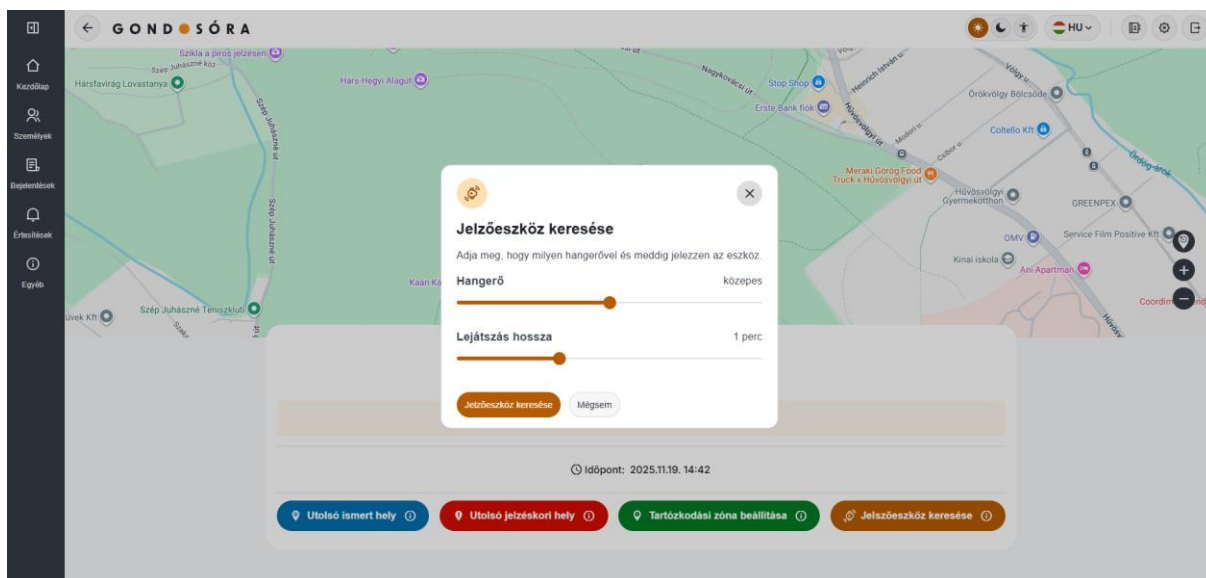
Kezdőlap
Személyek
Bejelentések
Értesítések
Egyéb

GOND●ÓRA

HU

Szikla a piros jelzésen
Szép Juhászné köz
Hársfavirág Lovastanya
Hárs Hegyi Alagút
Nagykovácsi út
Stop Shop
Heinrich István u.
Völgy u.
Örökvölgy Bölcsőde
Erste Bank fiók
Hűvösvölgyi út
Coltello Kft
Meraki Görög Food Truck x Hűvösvölgyi út
Hűvösvölgyi Gyermekotthon
GREENPEX
OMV
Service Film Positive Kft
Kinai iskola
Ani Apartman
Coordim
Szép Juhászné út
Kaán Ká
Szép Juhászné Teniszklub
úvek Kft

Jelzőeszköz keresése
Adja meg, hogy milyen hangerővel és meddig jelezzen az eszköz.
Hangerő
közepes
Lejátszás hossza
1 perc
Jelzőeszköz keresése
Mégsem

Időpont: 2025.11.19. 14:42

Utolsó ismert hely
Utolsó jelzéskori hely
Tartózkodási zóna beállítása
Jelszőeszköz keresése